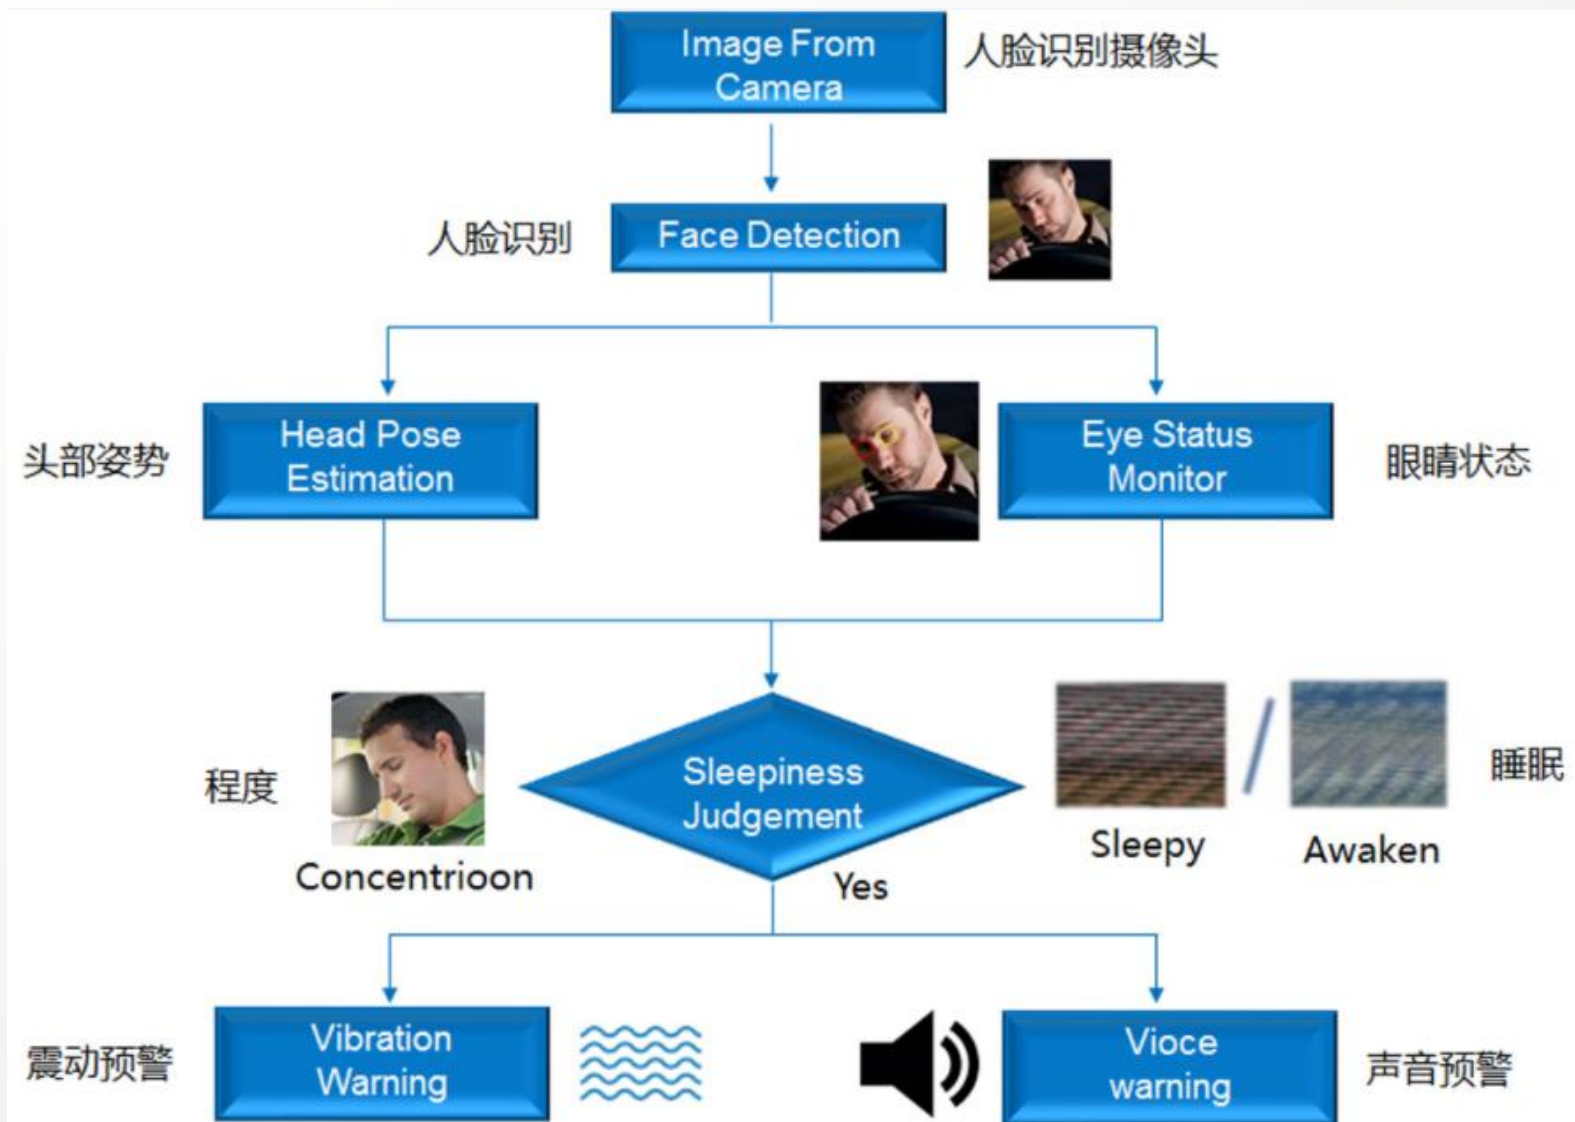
Image From Camera

人脸识别摄像头

人脸识别

Face Detection

头部姿势

Head Pose Estimation

Eye Status Monitor

眼睛状态

程度

Concentrioon

Sleepiness Judgement

Sleepy

/

Awaken

睡眠

Yes

震动预警

Vibration Warning

Vioce warning

声音预警